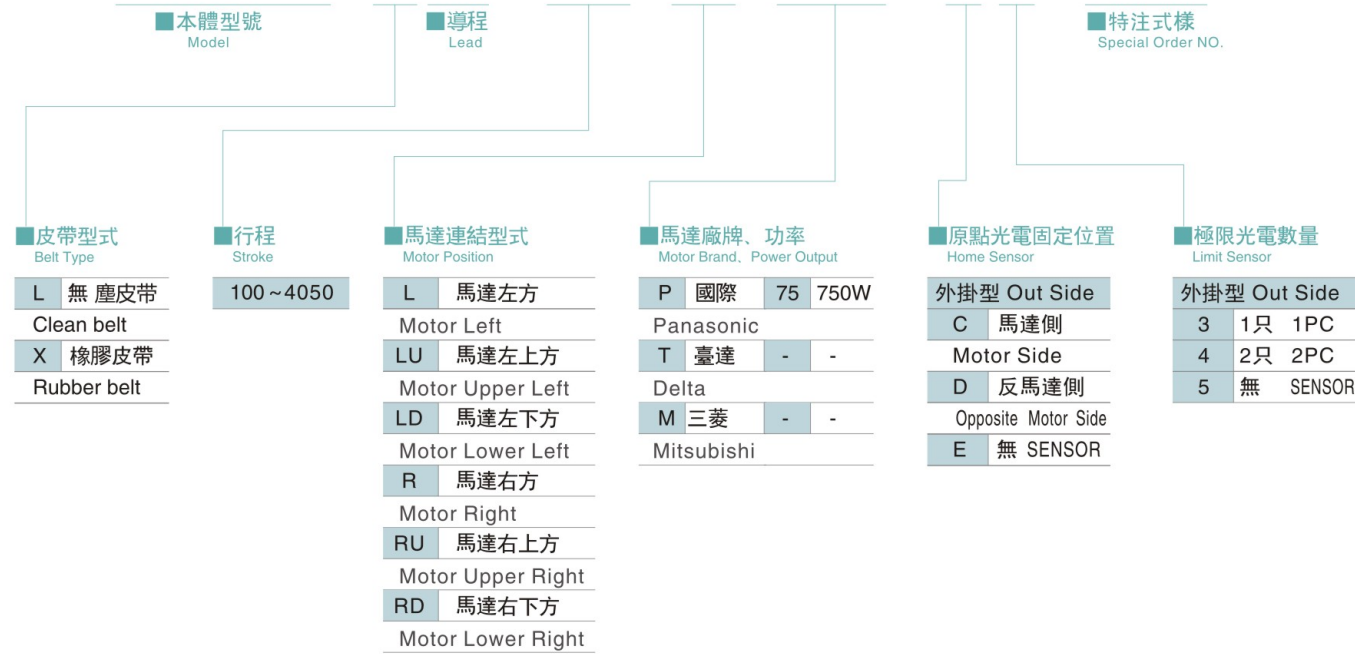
■本體型號
Model

■導程
Lead

■特注式樣
Special Order NO.

■皮帶型式
Belt Type

| L | 無 塵皮带 |
|---|---|
| Clean belt | |
| X | 橡膠皮帶 |
| Rubber belt | |

■行程
Stroke

100~4050

■馬達連結型式
Motor Position

| L | 馬達左方 |
|---|---|
| Motor Left | |
| LU | 馬達左上方 |
| Motor Upper Left | |
| LD | 馬達左下方 |
| Motor Lower Left | |
| R | 馬達右方 |
| Motor Right | |
| RU | 馬達右上方 |
| Motor Upper Right | |
| RD | 馬達右下方 |
| Motor Lower Right | |

■馬達廠牌、功率
Motor Brand、Power Output

| P | 國際 | 75 | 750W |
|---|---|---|---|
| Panasonic | | | |
| T | 臺達 | - | - |
| Delta | | | |
| M | 三菱 | - | - |
| Mitsubishi | | | |

■原點光電固定位置
Home Sensor

| 外掛型 Out Side | |
|---|---|
| C | 馬達側 |
| Motor Side | |
| D | 反馬達側 |
| Opposite Motor Side | |
| E | 無 SENSOR |

■極限光電數量
Limit Sensor

| 外掛型 Out Side | | |
|---|---|---|
| 3 | 1只 | 1PC |
| 4 | 2只 | 2PC |
| 5 | 無 | SENSOR |